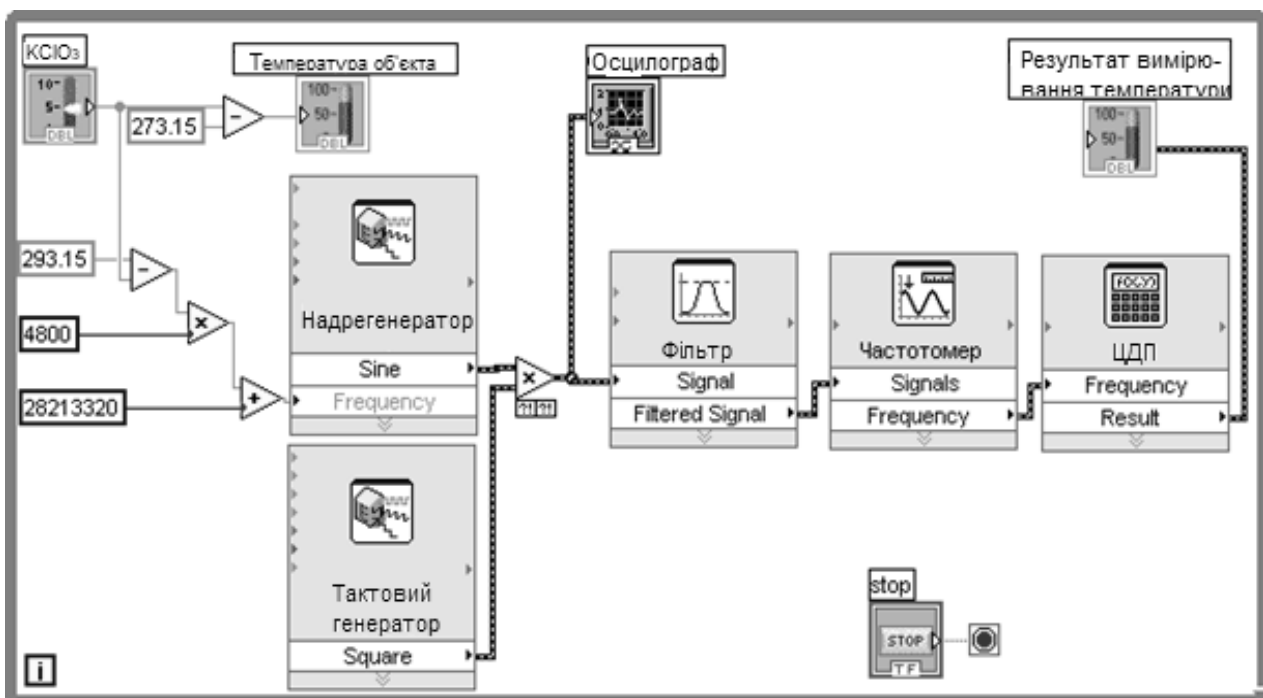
$KClO_3$

10
5
DBL

Температура об'єкта

100
50
DBL

273.15

Осцилограф

Результат вимірювання температури

100
50
DBL

293.15

4800

28213320

Надрегенератор

Sine

Frequency

Фільтр

Signal

Filtered Signal

Частотомер

Signals

Frequency

ЦДП

Frequency

Result

Тактовий генератор

Square

stop

STOP

TF

i